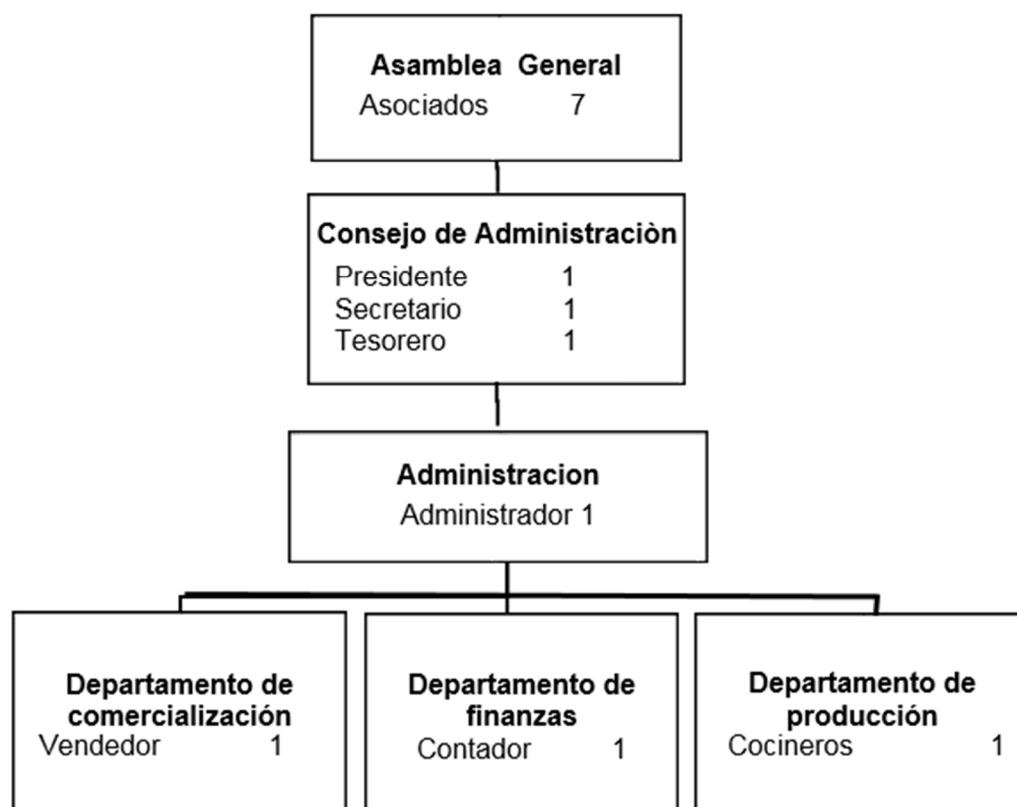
Asamblea General
Asociados 7

Consejo de Administraciòn
Presidente 1
Secretario 1
Tesorero 1

Administracion
Administrador 1

Departamento de comercialización
Vendedor 1

Departamento de finanzas
Contador 1

Departamento de producción
Cocineros 1